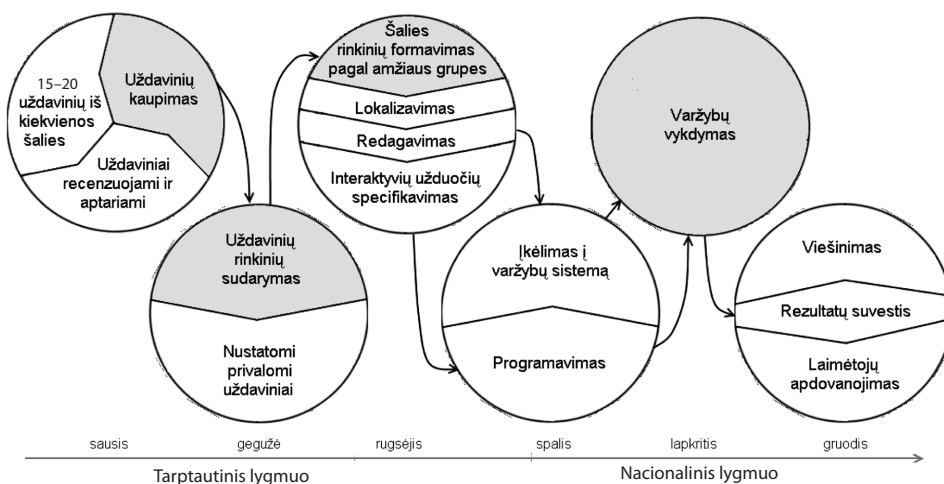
15–20 uždavinių iš kiekvienos šalies

Uždavinių kaupimas

Uždaviniai recenzuojami ir aptariami

Uždavinių rinkinių sudarymas

Nustatomi privalomi uždaviniai

Šalies rinkinių formavimas pagal amžiaus grupes

Lokalizavimas

Redagavimas

Interaktyvių užduočių specifikavimas

Įkėlimas į varžybų sistemą

Programavimas

Varžybų vykdymas

Viešinimas

Rezultatų suvestis

Laimėtojų apdovanojimas

sausis

gegužė

rugsėjis

spalis

lapkritis

gruodis

Tarptautinis lygmuo

Nacionalinis lygmuo